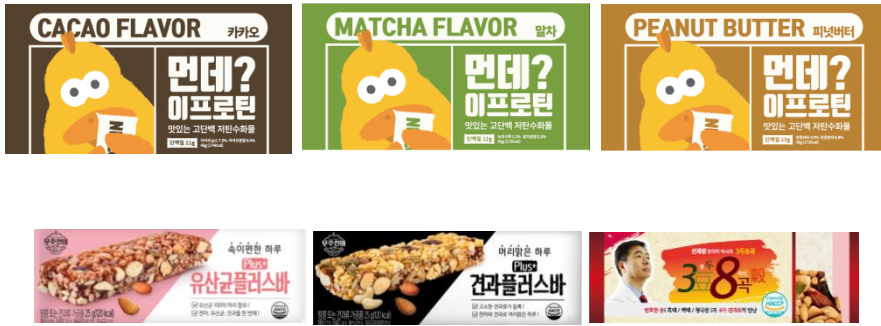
CACAO FLAVOR 카카오

먼데?
이프로틴

맛있는 고단백 저탄수화물

단백질 11g

MATCHA FLAVOR 말차

먼데?
이프로틴

맛있는 고단백 저탄수화물

단백질 11g

PEANUT BUTTER 피넛버터

먼데?
이프로틴

맛있는 고단백 저탄수화물

단백질 11g

속이편한 하루
Plus+
유산균플러스바

머리맑은 하루
Plus+
견과플러스바

3 8
HACCP